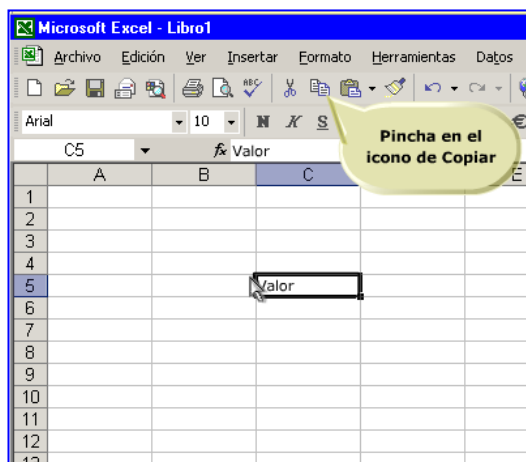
Microsoft Excel - Libro1

Archivo Edición Ver Insertar Formato Herramientas Datos

Arial 10 N K S

C5 fx Valor

Pincha en el icono de Copiar

| | A | B | C | | E |
|---|---|---|---|---|---|
| 1 | | | | | |
| 2 | | | | | |
| 3 | | | | | |
| 4 | | | | | |
| 5 | | | Valor | | |
| 6 | | | | | |
| 7 | | | | | |
| 8 | | | | | |
| 9 | | | | | |
| 10 | | | | | |
| 11 | | | | | |
| 12 | | | | | |
| 13 | | | | | |